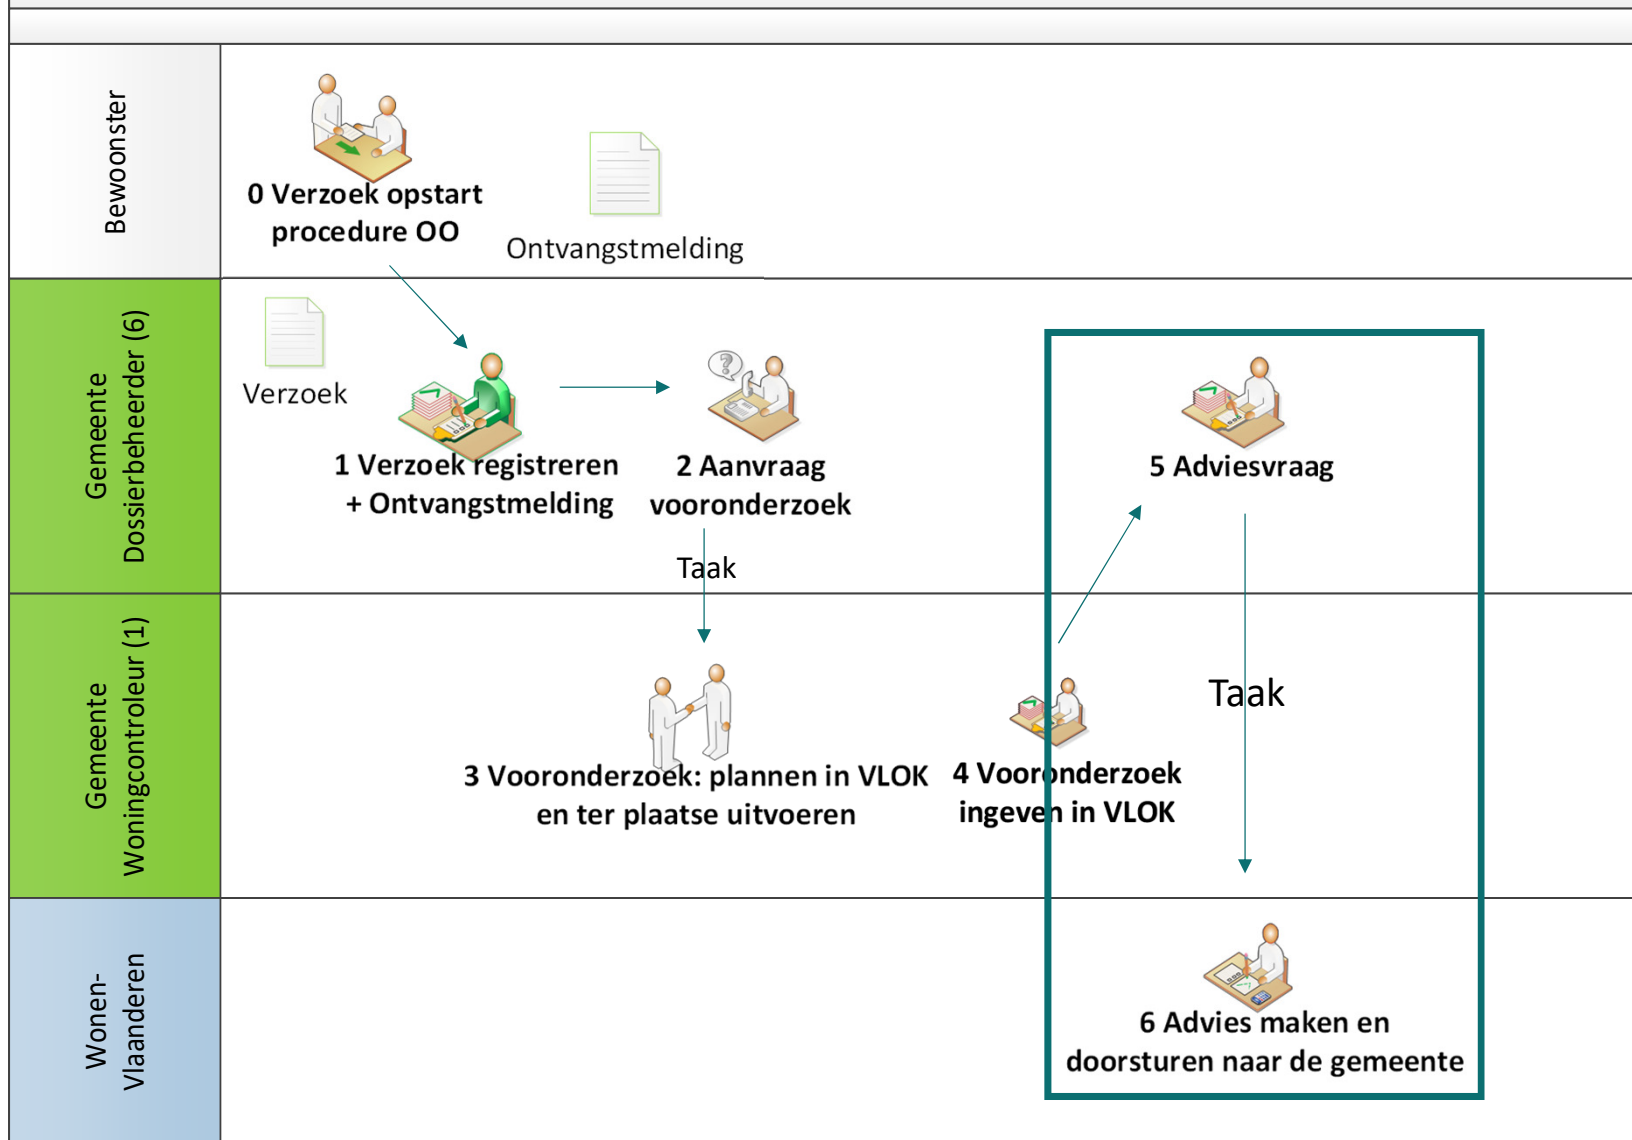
Bewoonster

0 Verzoek opstart procedure OO

Ontvangstmelding

Gemeente Dossierbeheerder (6)

Verzoek

1 Verzoek registreren + Ontvangstmelding

2 Aanvraag vooronderzoek

Taak

5 Adviesvraag

Gemeente Woningcontroleur (1)

Taak

3 Vooronderzoek: plannen in VLOK en ter plaatse uitvoeren

4 Vooronderzoek ingeven in VLOK

Wonen-Vlaanderen

6 Advies maken en doorsturen naar de gemeente